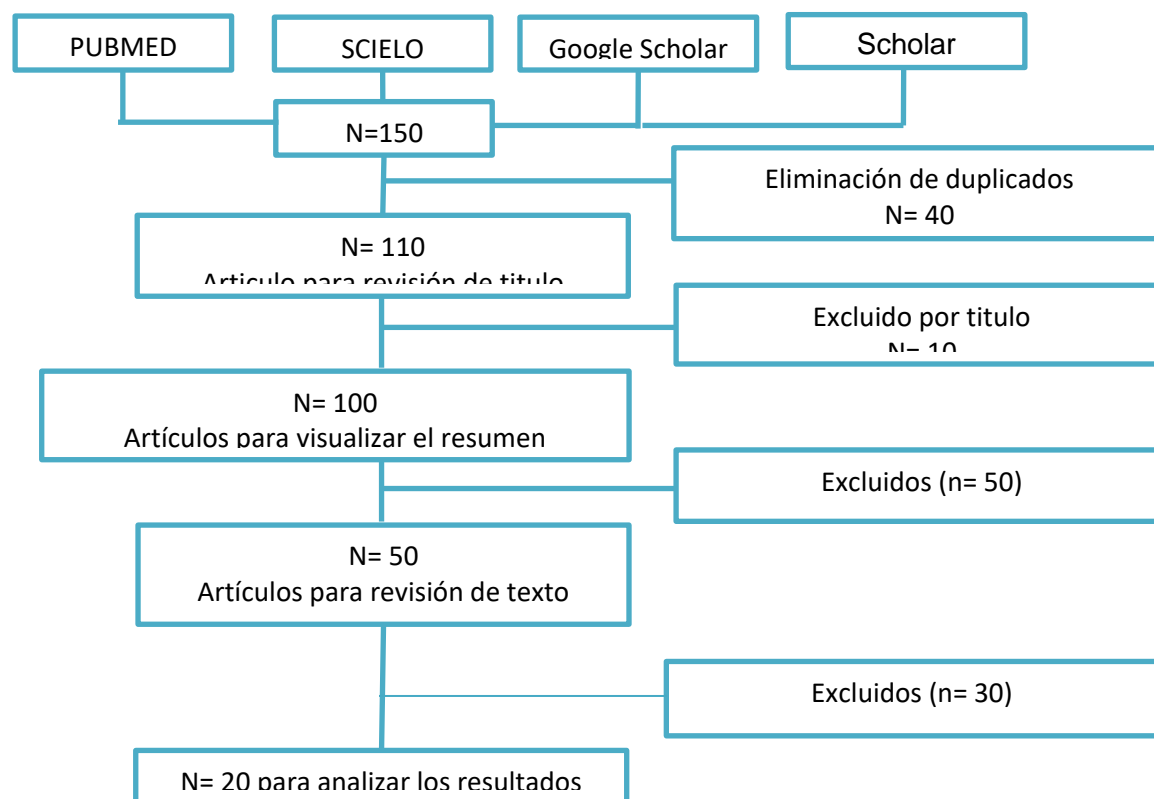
PUBMED

SCIELO

Google Scholar

Scholar

N=150

Eliminación de duplicados
N= 40

N= 110
Articulo para revisión de titulo

Excluido por titulo
N= 10

N= 100
Artículos para visualizar el resumen

Excluidos (n= 50)

N= 50
Artículos para revisión de texto

Excluidos (n= 30)

N= 20 para analizar los resultados